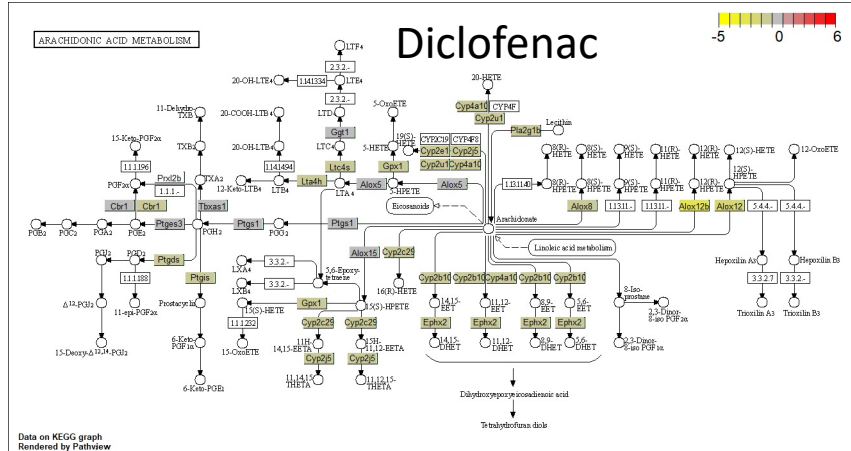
ARACHIDONIC ACID METABOLISM

Diclofenac

-5 0 6

LTF4
2.3.2.-
20-OH-LTE4 1.14.13.34
2.3.2.-
20-COOH-LTB4 LTD4
11-Dehydro-TXB2
Ggt1
20-OH-LTB4 LTC4
15-Keto-PGF2α TXB2
1.14.14.94
Ltc4s
11.1.196
Prxl2b TXA2
12-Keto-LTB4 LTB4 Lta4h LTA4 Alox5
PGF2α 1.1.1.-
Cbr1 Cbr1 Tbxas1
PGB2 PGC2 PGA2 PGE2 Ptges3 PGH2 Ptgs1 PGG2 Ptgs1
Ptgds
PGJ2 PGD2 11.1.188
Ptgis
Δ12-PGJ2 11-epi-PGF2α
Prostacyclin
6-Keto-PGF1α
15-Deoxy-Δ12,14-PGJ2
6-Keto-PGE1
LXA4 3.3.2.-
5,6-Epoxy-tetraene
LXB4 3.3.2.-
15(S)-HETE Gpx1
11.1.232
15-OxoETE
Cyp2c29 Cyp2c29
11H-14,15-EETA 15H-11,12-EETA
Cyp2j5 Cyp2j5
11,14,15-THETA 11,12,15-THETA
20-HETE
5-OxoETE Cyp4a10 CYP4F
Cyp2u1
Lecithin
5-HETE 19(S)-HETE CYP2C19 CYP4F8 Pla2g1b
Gpx1 Cyp2e1 Cyp2j5
Cyp2u1 Cyp4a10
Alox5
5-HPETE
Eicosanoids
Arachidonate
Linoleic acid metabolism
Alox15 Cyp2c29
16(R)-HETE
1.13.11.40
8(R)-HETE 8(S)-HETE 11(R)-HETE 12(R)-HETE 12(S)-HETE 12-OxoETE
8(R)-HPETE 8(S)-HPETE 11(R)-HPETE 12(R)-HPETE 12(S)-HPETE
Alox8 1.13.11.- 1.13.11.- Alox12b Alox12 5.4.4.- 5.4.4.-
Cyp2b10 Cyp2b10 Cyp4a10 Cyp2b10 Cyp2b10
14,15-EET 11,12-EET 8,9-EET 5,6-EET
8-Iso-prostane
Ephx2 Ephx2 Ephx2 Ephx2
2,3-Dinor-8-iso PGF2α
14,15-DHET 11,12-DHET 8,9-DHET 5,6-DHET
2,3-Dinor-8-iso PGF1α
Hepoxilin A3 Hepoxilin B3
3.3.2.7 3.3.2.-
Trioxilin A3 Trioxilin B3
Dihydroxyepoxyeicosadienoic acid
Tetrahydrofuran diols

Data on KEGG graph
Rendered by Pathview